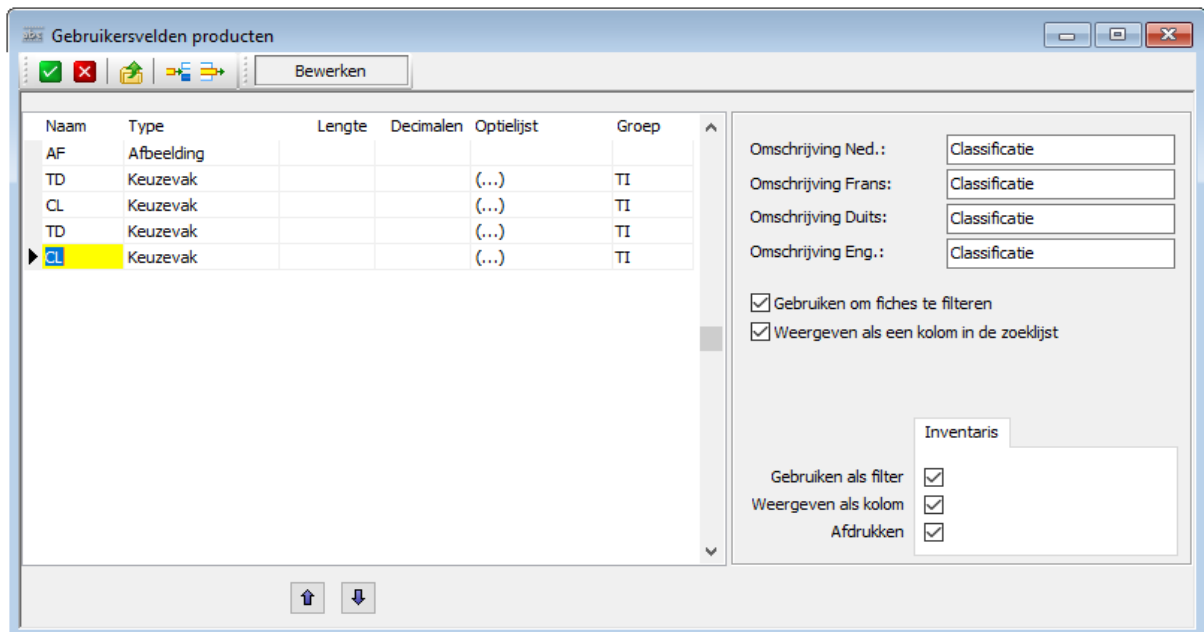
Gebruikersvelden producten

Bewerken

| Naam | Type | Lengte | Decimalen | Optielijst | Groep |
|---|---|---|---|---|---|
| AF | Afbeelding | | | | |
| TD | Keuzevak | | | (...) | TI |
| CL | Keuzevak | | | (...) | TI |
| TD | Keuzevak | | | (...) | TI |
| CL | Keuzevak | | | (...) | TI |

Omschrijving Ned.: Classificatie
Omschrijving Frans: Classificatie
Omschrijving Duits: Classificatie
Omschrijving Eng.: Classificatie

Gebruiken om fiches te filteren
Weergeven als een kolom in de zoeklijst

Inventaris

Gebruiken als filter
Weergeven als kolom
Afdrukken